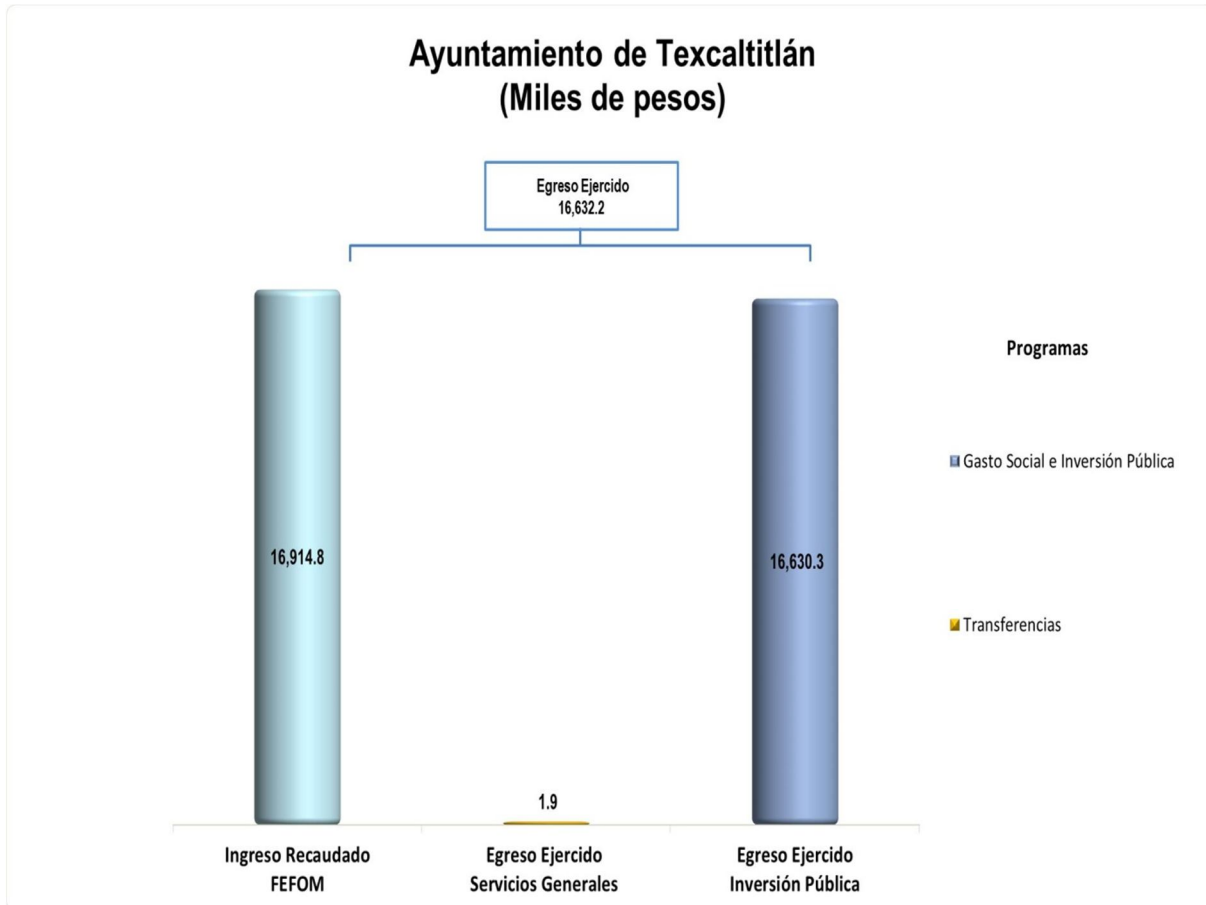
Ayuntamiento de Texcaltitlán
(Miles de pesos)

Egreso Ejercido
16,632.2

16,914.8

1.9

16,630.3

Programas

Gasto Social e Inversión Pública

Transferencias

Ingreso Recaudado FEFOM

Egreso Ejercido Servicios Generales

Egreso Ejercido Inversión Pública